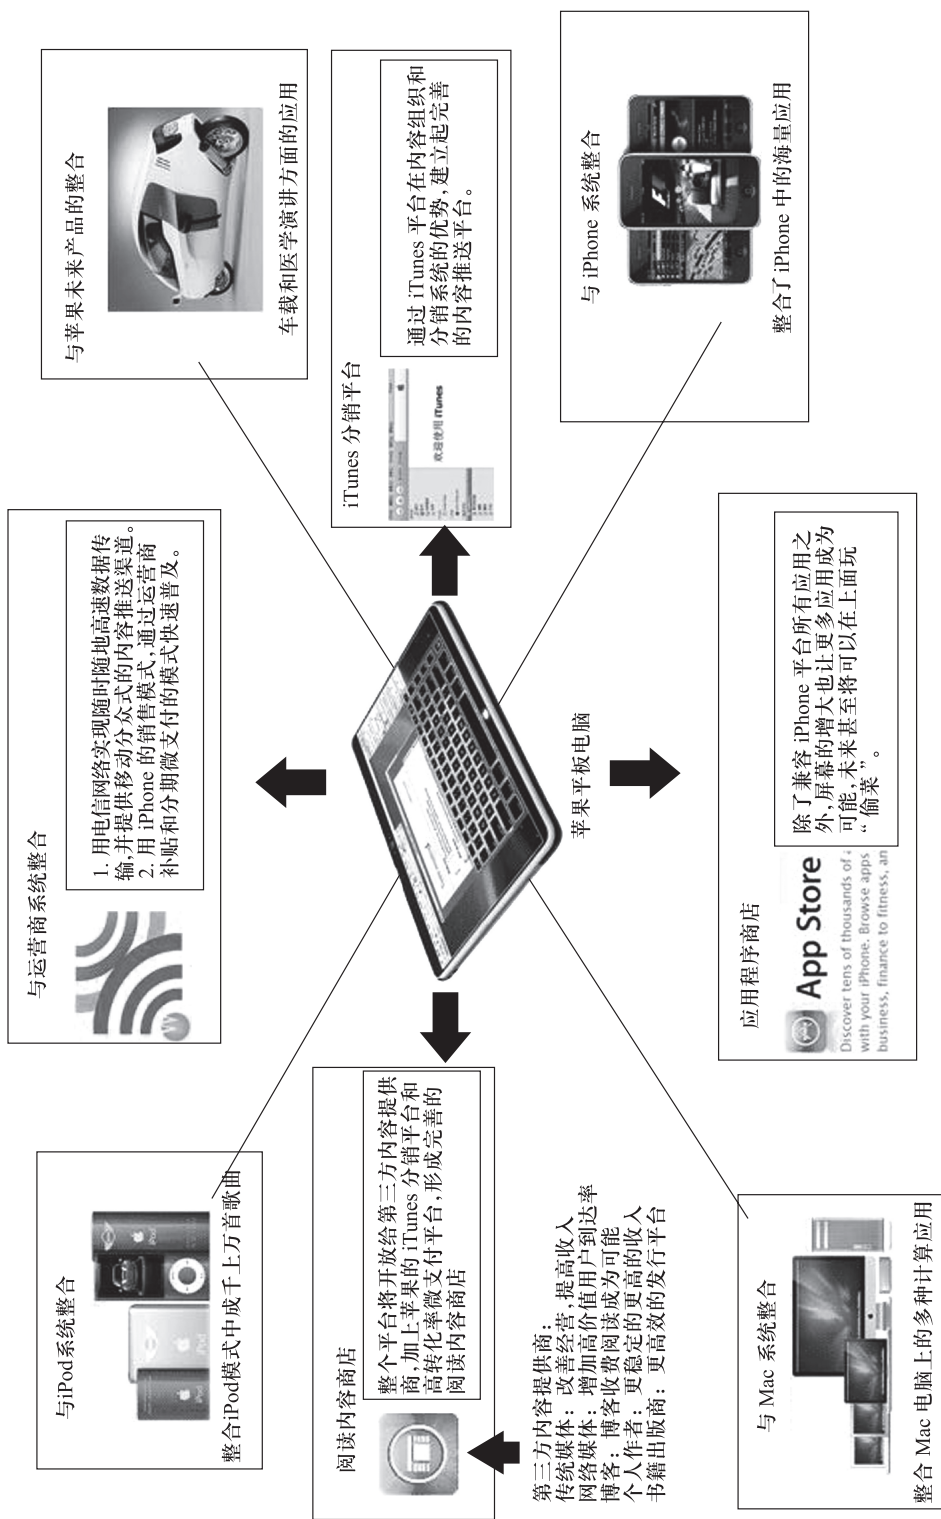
与苹果未来产品的整合

车载和医学演讲方面的应用

iTunes 分销平台

欢迎使用 iTunes

通过 iTunes 平台在内容组织和分销系统的优势，建立起完善的内容推送平台。

与 iPhone 系统整合

整合了 iPhone 中的海量应用

与运营商系统整合

1. 用电信网络实现随时随地高速数据传输，并提供移动分众式的内容推送渠道。
2. 用 iPhone 的销售模式，通过运营商补贴和分期微支付的模式快速普及。

苹果平板电脑

应用程序商店

App Store

Discover tens of thousands of a with your iPhone. Browse apps business, finance to fitness, an

除了兼容 iPhone 平台所有应用之外，屏幕的增大也让更多应用成为可能，未来甚至将可以在上面玩"偷菜"。

与iPod系统整合

整合iPod模式中成千上万首歌曲

阅读内容商店

整个平台将开放给第三方内容提供商，加上苹果的 iTunes 分销平台和高转化率微支付平台，形成完善的阅读内容商店

第三方内容提供商：
传统媒体：改善经营，提高收入
网络媒体：增加高价值用户到达率
博客：博客收费阅读成为可能
个人作者：更稳定的更高的收入
书籍出版商：更高效的发行平台

与 Mac 系统整合

整合 Mac 电脑上的多种计算应用